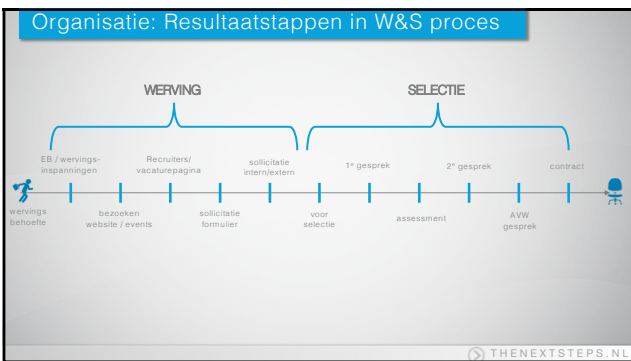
Organisatie: Resultaatstappen in W&S proces

WERVING

SELECTIE

EB / wervingsinspanningen

Recruiters/ vacaturepagina

sollicitatie intern/extern

1e gesprek

2e gesprek

contract

wervings behoefte

bezoeken website / events

sollicitatie formulier

voor selectie

assessment

AVW gesprek

THENEXTSTEPS.NL